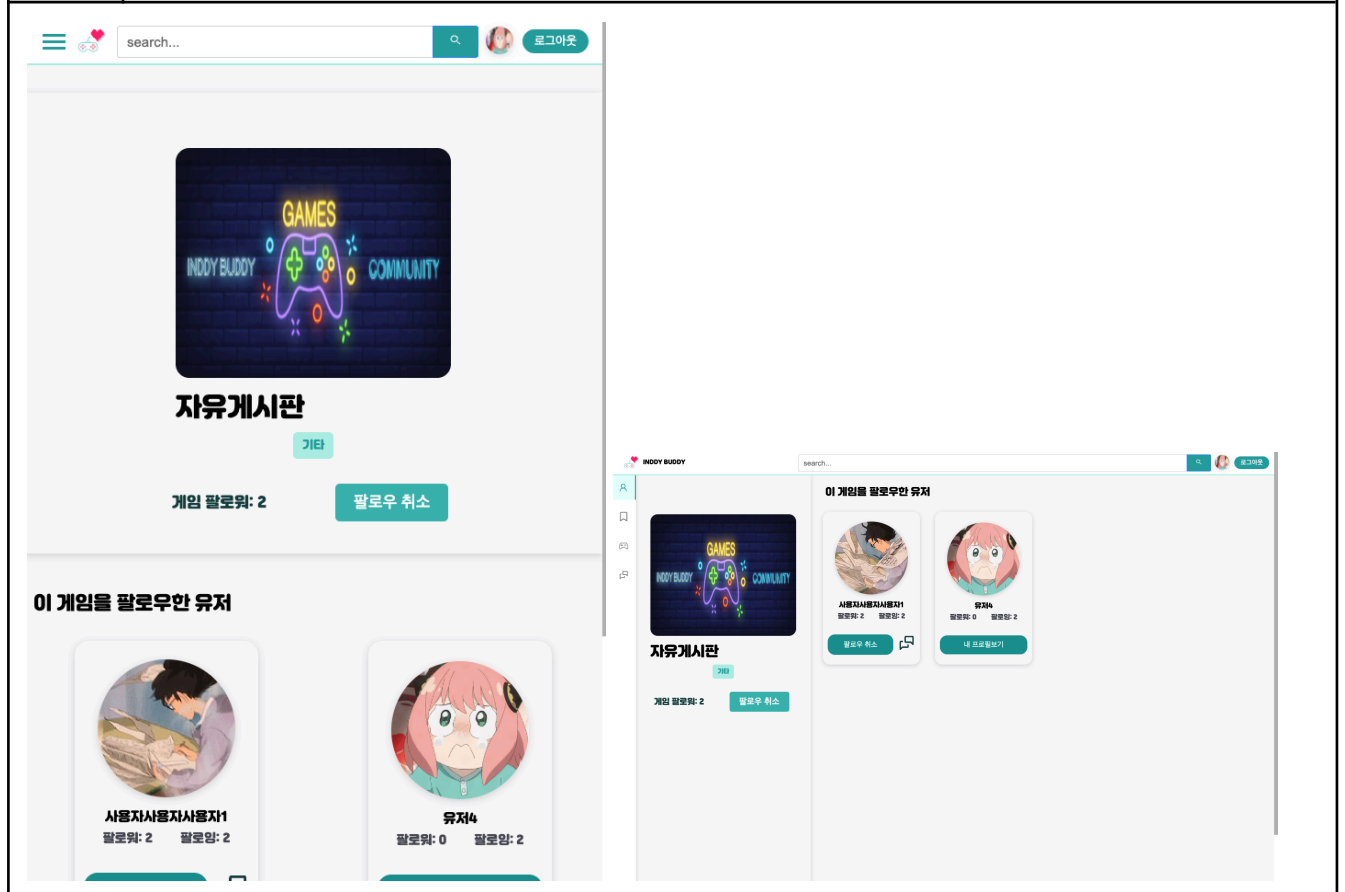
search...

로그아웃

GAMES

INDDY BUDDY

COMMUNITY

자유게시판

기타

게임 팔로워: 2

팔로우 취소

이 게임을 팔로우한 유저

사용자사용자사용자1

팔로워: 2 팔로잉: 2

유저4

팔로워: 0 팔로잉: 2

INDDY BUDDY

search...

로그아웃

이 게임을 팔로우한 유저

GAMES

INDDY BUDDY

COMMUNITY

사용자사용자사용자1

팔로워: 2 팔로잉: 2

팔로우 취소

유저4

팔로워: 0 팔로잉: 2

내 프로필보기

자유게시판

기타

게임 팔로워: 2

팔로우 취소